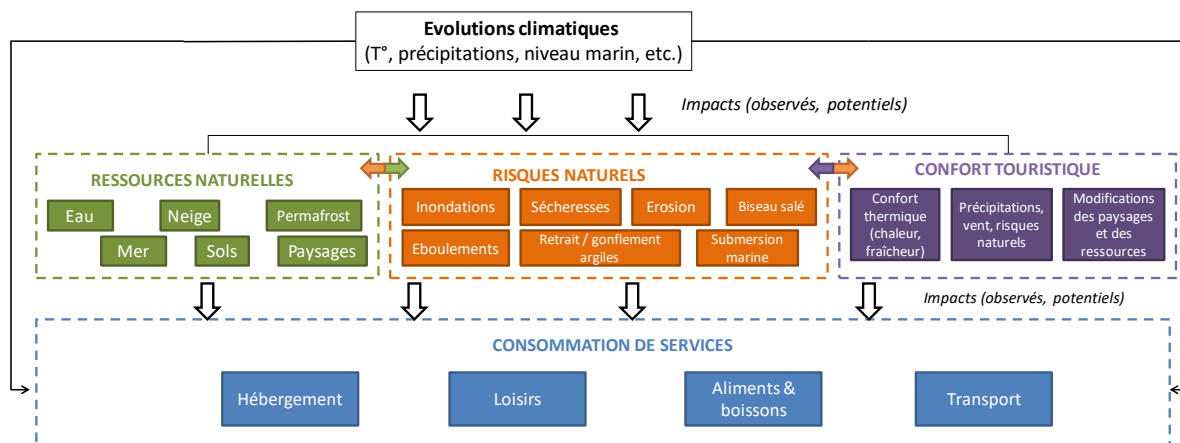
Evolutions climatiques
(T°, précipitations, niveau marin, etc.)

Impacts (observés, potentiels)

RESSOURCES NATURELLES
Eau
Neige
Permafrost
Mer
Sols
Paysages

RISQUES NATURELS
Inondations
Sécheresses
Erosion
Biseau salé
Eboulements
Retrait / gonflement argiles
Submersion marine

CONFORT TOURISTIQUE
Confort thermique (chaleur, fraîcheur)
Précipitations, vent, risques naturels
Modifications des paysages et des ressources

Impacts (observés, potentiels)

CONSOMMATION DE SERVICES
Hébergement
Loisirs
Aliments & boissons
Transport